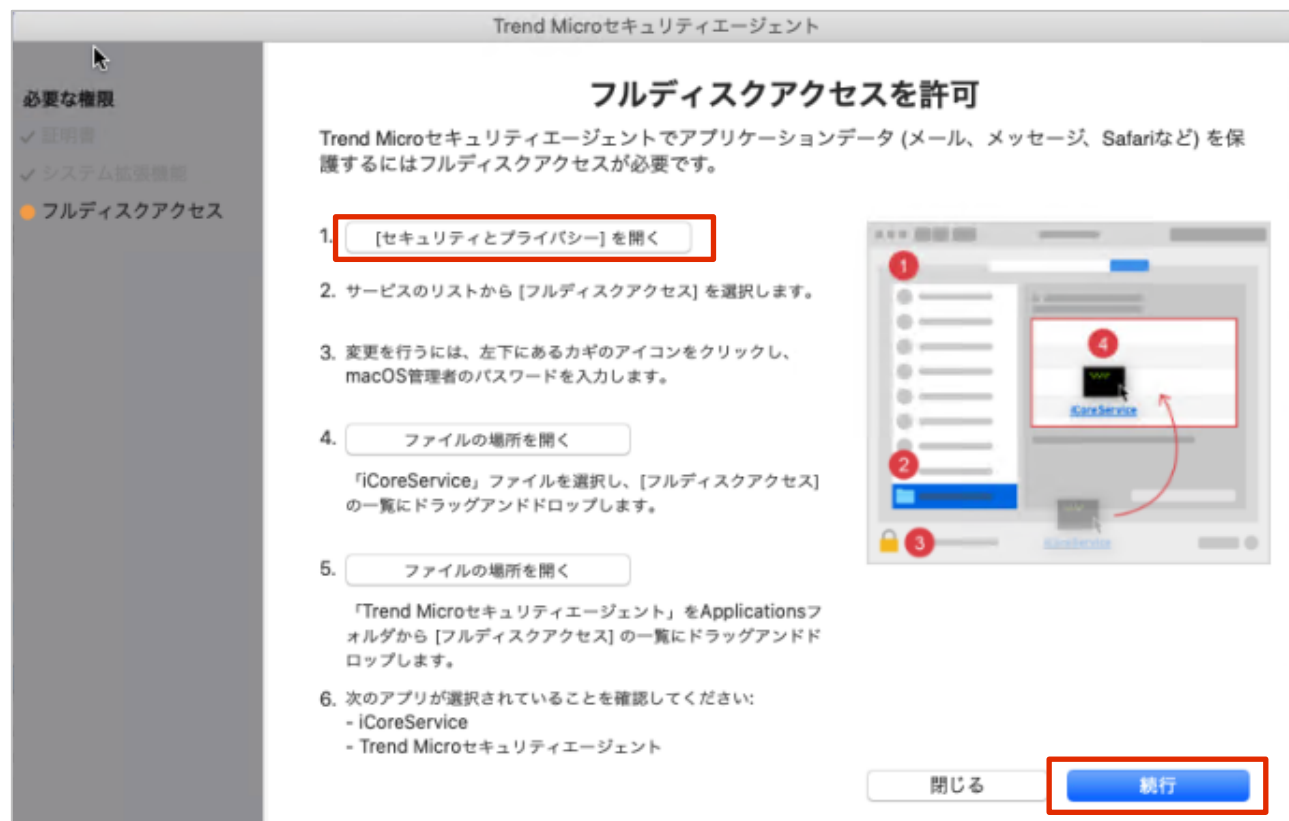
Trend Microセキュリティエージェント

必要な権限
証明書
システム拡張機能
フルディスクアクセス

フルディスクアクセスを許可

Trend Microセキュリティエージェントでアプリケーションデータ (メール、メッセージ、Safariなど) を保護するにはフルディスクアクセスが必要です。

1. [セキュリティとプライバシー] を開く

2. サービスのリストから [フルディスクアクセス] を選択します。

3. 変更を行うには、左下にあるカギのアイコンをクリックし、macOS管理者のパスワードを入力します。

4. ファイルの場所を開く

「iCoreService」ファイルを選択し、[フルディスクアクセス] の一覧にドラッグアンドドロップします。

5. ファイルの場所を開く

「Trend Microセキュリティエージェント」をApplicationsフォルダから [フルディスクアクセス] の一覧にドラッグアンドドロップします。

6. 次のアプリが選択されていることを確認してください:
- iCoreService
- Trend Microセキュリティエージェント

1
4
iCoreService
2
3
iCoreService

閉じる
続行